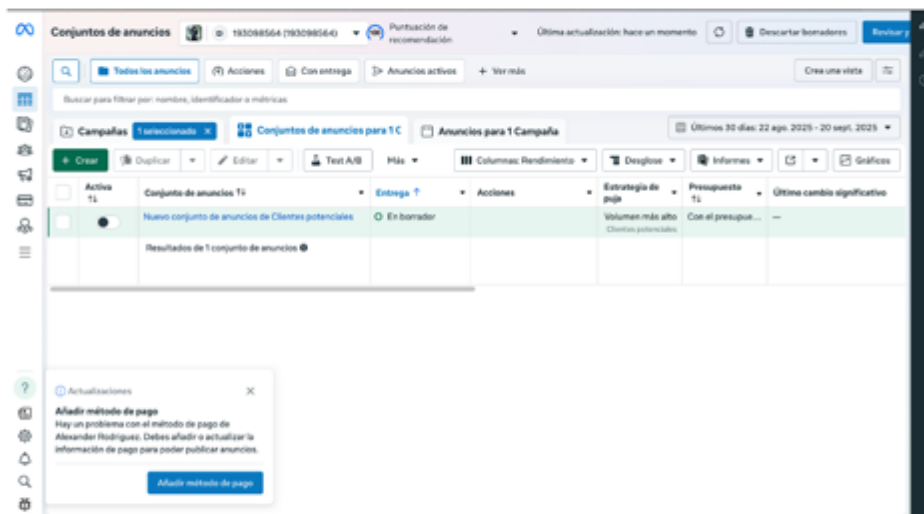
Conjuntos de anuncios

193098564 (193098564)

Puntuación de recomendación

Última actualización: hace un momento

Descartar borradores

Revisar y

Todos los anuncios

Acciones

Con entrega

Anuncios activos

+ Ver más

Crea una vista

Buscar para filtrar por: nombre, identificador o métricas

Campañas

1 seleccionado ×

Conjuntos de anuncios para 1 C

Anuncios para 1 Campaña

Últimos 30 días: 22 ago. 2025 - 20 sept. 2025

+ Crear

Duplicar

Editar

Test A/B

Más

Columnas: Rendimiento

Desglose

Informes

Gráficos

| Activa | Conjunto de anuncios | Entrega ↑ | Acciones | Estrategia de puja | Presupuesto | Último cambio significativo |
|---|---|---|---|---|---|---|
| | Nuevo conjunto de anuncios de Clientes potenciales | En borrador | | Volumen más alto Clientes potenciales | Con el presupue... | — |
| | Resultados de 1 conjunto de anuncios | | | | | |

Actualizaciones

Añadir método de pago

Hay un problema con el método de pago de Alexander Rodriguez. Debes añadir o actualizar la información de pago para poder publicar anuncios.

Añadir método de pago